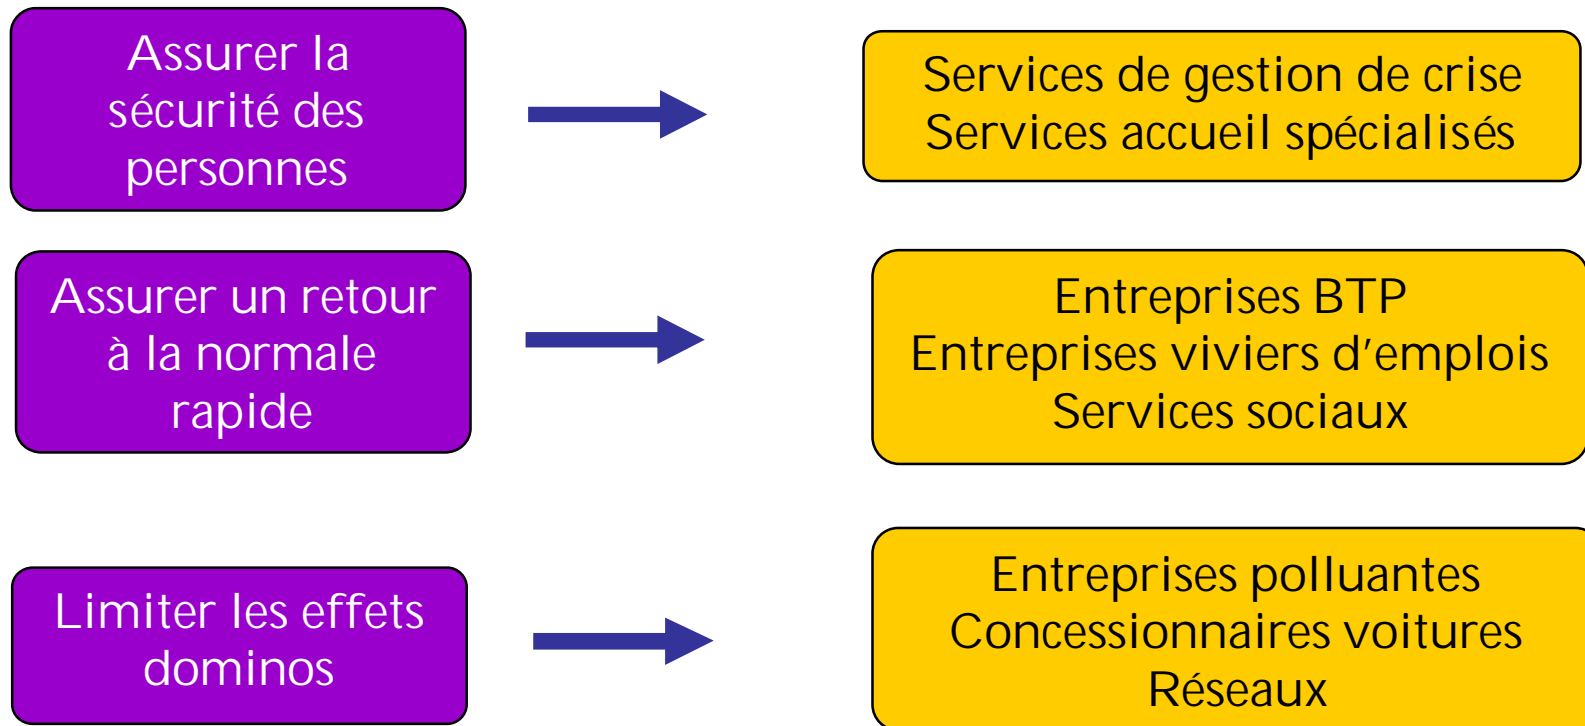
Assurer la sécurité des personnes

Services de gestion de crise
Services accueil spécialisés

Assurer un retour à la normale rapide

Entreprises BTP
Entreprises viviers d'emplois
Services sociaux

Limiter les effets dominos

Entreprises polluantes
Concessionnaires voitures
Réseaux